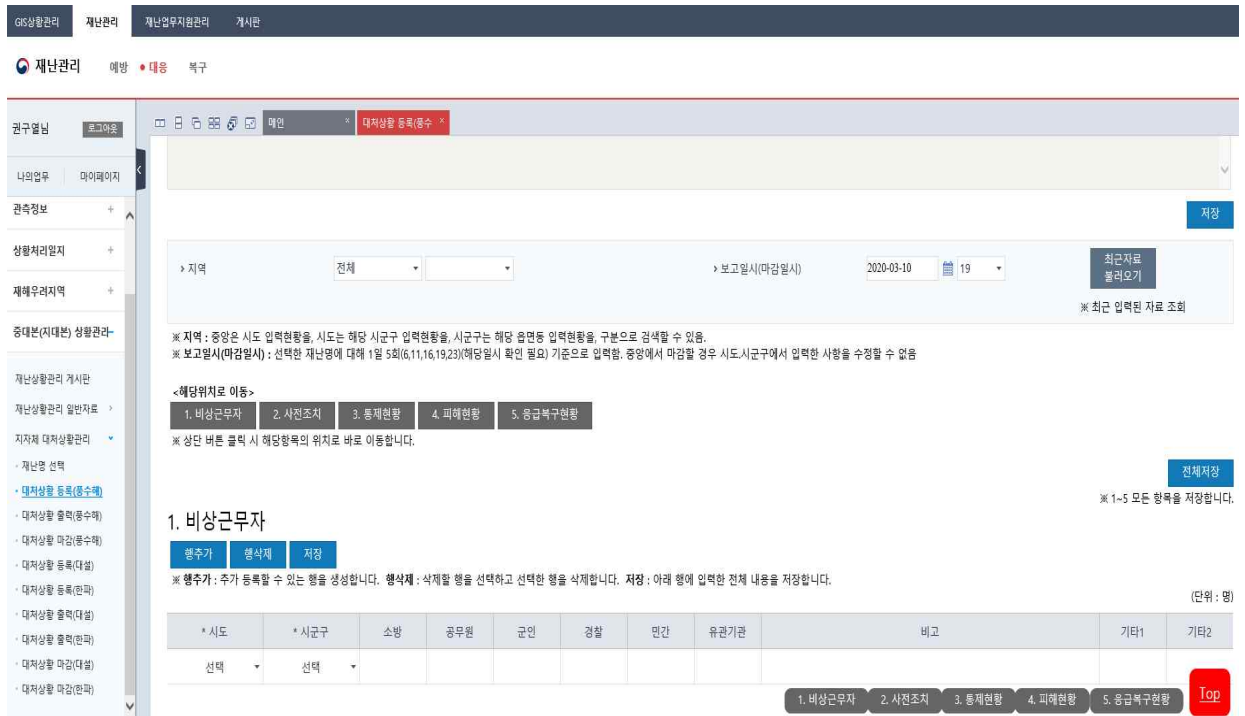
GIS상황관리 재난관리 재난업무지원관리 게시판

재난관리 예방 • 대응 복구

권구열님 로그아웃

나의업무 마이페이지

관측정보 +

상황처리일지 +

재해우려지역 +

중대본(지대본) 상황관리 −

재난상황관리 게시판

재난상황관리 일반자료 ›

지자체 대처상황관리 ˅

· 재난명 선택

· 대처상황 등록(풍수해)

· 대처상황 출력(풍수해)

· 대처상황 마감(풍수해)

· 대처상황 등록(대설)

· 대처상황 등록(한파)

· 대처상황 출력(대설)

· 대처상황 출력(한파)

· 대처상황 마감(대설)

· 대처상황 마감(한파)

메인 × 대처상황 등록(풍수 ×

저장

› 지역 전체 › 보고일시(마감일시) 2020-03-10 19 최근자료 불러오기

※ 최근 입력된 자료 조회

※ 지역 : 중앙은 시도 입력현황을, 시도는 해당 시군구 입력현황을, 시군구는 해당 읍면동 입력현황을, 구분으로 검색할 수 있음.
※ 보고일시(마감일시) : 선택한 재난명에 대해 1일 5회(6,11,16,19,23)(해당일시 확인 필요) 기준으로 입력함. 중앙에서 마감할 경우 시도.시군구에서 입력한 사항을 수정할 수 없음

<해당위치로 이동>
1. 비상근무자 2. 사전조치 3. 통제현황 4. 피해현황 5. 응급복구현황
※ 상단 버튼 클릭 시 해당항목의 위치로 바로 이동합니다.

전체저장
※ 1~5 모든 항목을 저장합니다.

1. 비상근무자

행추가 행삭제 저장
※ 행추가 : 추가 등록할 수 있는 행을 생성합니다. 행삭제 : 삭제할 행을 선택하고 선택한 행을 삭제합니다. 저장 : 아래 행에 입력한 전체 내용을 저장합니다.

(단위 : 명)

| * 시도 | * 시군구 | 소방 | 공무원 | 군인 | 경찰 | 민간 | 유관기관 | 비고 | 기타1 | 기타2 |
|---|---|---|---|---|---|---|---|---|---|---|
| 선택 | 선택 | | | | | | | | | |

1. 비상근무자 2. 사전조치 3. 통제현황 4. 피해현황 5. 응급복구현황 Top